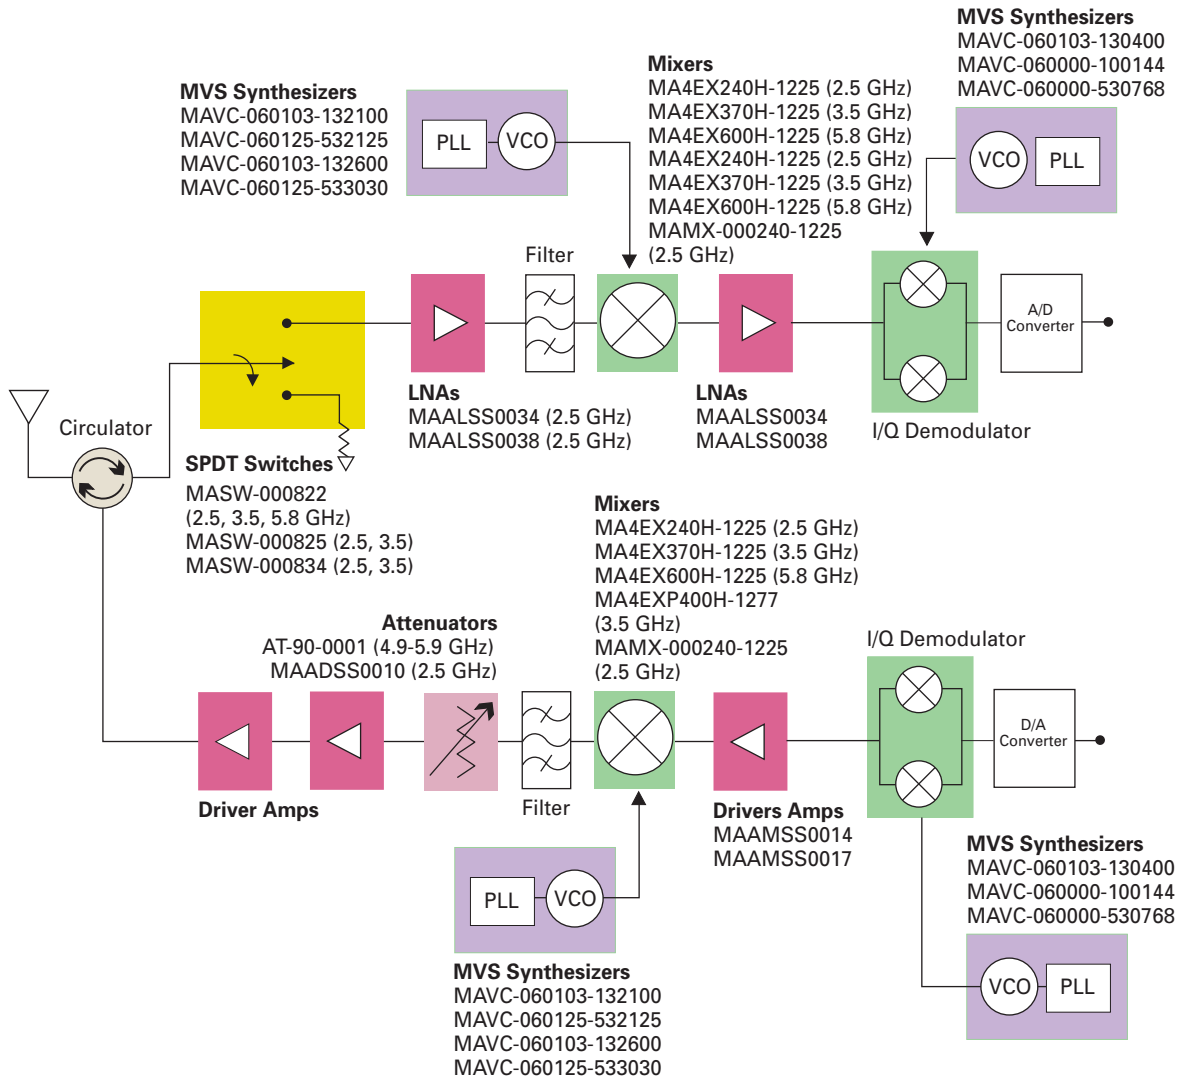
MVS Synthesizers
MAVC-060103-130400
MAVC-060000-100144
MAVC-060000-530768

Mixers
MA4EX240H-1225 (2.5 GHz)
MA4EX370H-1225 (3.5 GHz)
MA4EX600H-1225 (5.8 GHz)
MA4EX240H-1225 (2.5 GHz)
MA4EX370H-1225 (3.5 GHz)
MA4EX600H-1225 (5.8 GHz)
MAMX-000240-1225
(2.5 GHz)

MVS Synthesizers
MAVC-060103-132100
MAVC-060125-532125
MAVC-060103-132600
MAVC-060125-533030

PLL
VCO

VCO
PLL

Filter

A/D Converter

Circulator

LNAs
MAALSS0034 (2.5 GHz)
MAALSS0038 (2.5 GHz)

LNAs
MAALSS0034
MAALSS0038

I/Q Demodulator

SPDT Switches
MASW-000822
(2.5, 3.5, 5.8 GHz)
MASW-000825 (2.5, 3.5)
MASW-000834 (2.5, 3.5)

Mixers
MA4EX240H-1225 (2.5 GHz)
MA4EX370H-1225 (3.5 GHz)
MA4EX600H-1225 (5.8 GHz)
MA4EXP400H-1277
(3.5 GHz)
MAMX-000240-1225
(2.5 GHz)

Attenuators
AT-90-0001 (4.9-5.9 GHz)
MAADSS0010 (2.5 GHz)

I/Q Demodulator

D/A Converter

Driver Amps

Filter

Drivers Amps
MAAMSS0014
MAAMSS0017

MVS Synthesizers
MAVC-060103-130400
MAVC-060000-100144
MAVC-060000-530768

PLL
VCO

VCO
PLL

MVS Synthesizers
MAVC-060103-132100
MAVC-060125-532125
MAVC-060103-132600
MAVC-060125-533030